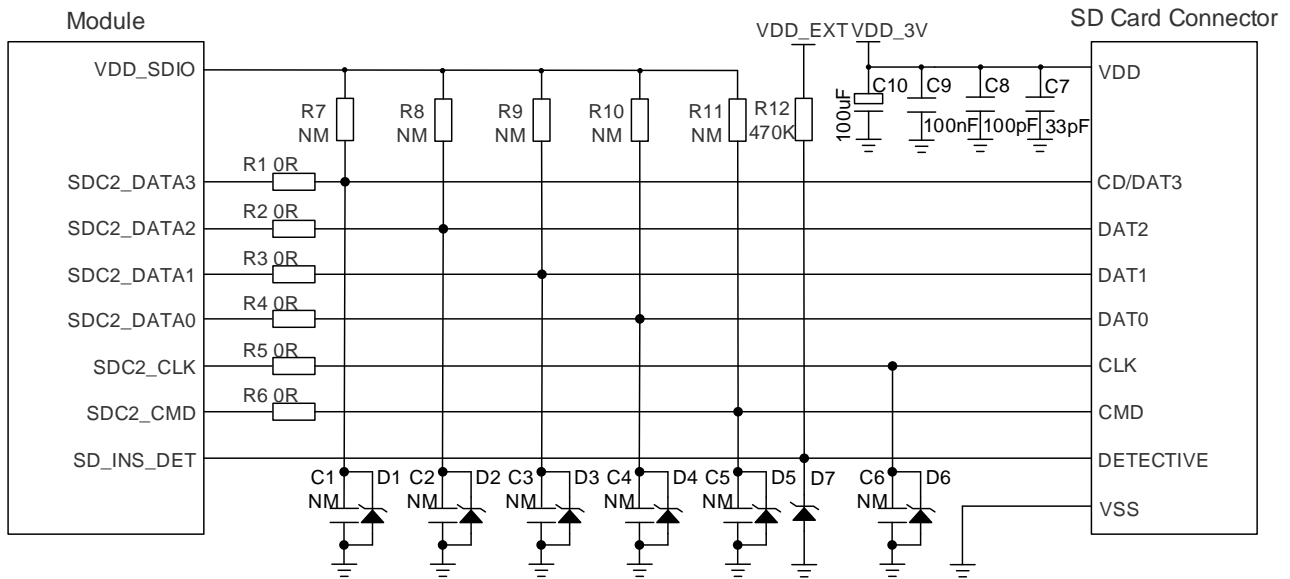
Module

SD Card Connector

VDD_EXT VDD_3V

VDD_SDIO

R7 NM

R8 NM

R9 NM

R10 NM

R11 NM

R12 470K

100uF C10

C9 100nF

C8 100pF

C7 33pF

VDD

R1 0R

SDC2_DATA3

CD/DAT3

R2 0R

SDC2_DATA2

DAT2

R3 0R

SDC2_DATA1

DAT1

R4 0R

SDC2_DATA0

DAT0

R5 0R

SDC2_CLK

CLK

R6 0R

SDC2_CMD

CMD

SD_INS_DET

DETECTIVE

C1 NM D1 C2 NM D2 C3 NM D3 C4 NM D4 C5 NM D5 D7 C6 NM D6

VSS